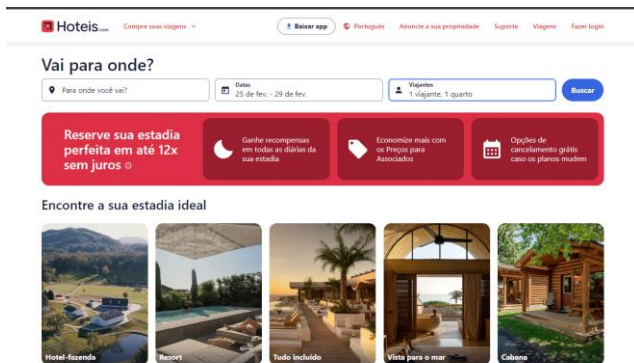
Hoteis.com Compre suas viagens Baixar app Português Anuncie a sua propriedade Suporte Viagens Fazer login

Vai para onde?

Para onde você vai?

Datas
25 de fev. - 29 de fev.

Viajantes
1 viajante, 1 quarto

Buscar

Reserve sua estadia perfeita em até 12x sem juros

Ganhe recompensas em todas as diárias da sua estadia

Economize mais com os Preços para Associados

Opções de cancelamento grátis caso os planos mudem

Encontre a sua estadia ideal

Hotel-fazenda

Resort

Tudo incluído

Vista para o mar

Cabana